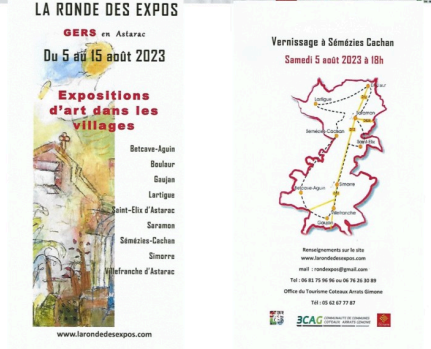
LA RONDE DES EXPOS

GERS en Astarac

Du 5 au 15 août 2023

Expositions d'art dans les villages

Betcave-Aguin
Boulaur
Gaujan
Lartigue
Saint-Elix d'Astarac
Saramon
Sémézies-Cachan
Simorre
Villefranche d'Astarac

www.larondedesexpos.com

Vernissage à Sémézies Cachan

Samedi 5 août 2023 à 18h

Boulaur
Lartigue
Saramon
Sémézies-Cachan
St Elix
Betcave-Aguin
Simorre
Villefranche
Gaujan

Renseignements sur le site
www.larondedesexpos.com

mail : rondexpos@gmail.com

Tél : 06 81 75 96 96 ou 06 76 26 80 89

Office du Tourisme Coteaux Arrats Gimone

Tél : 05 62 67 77 87

3CAG COMMUNAUTÉ DE COMMUNES COTEAUX ARRATS GIMONE